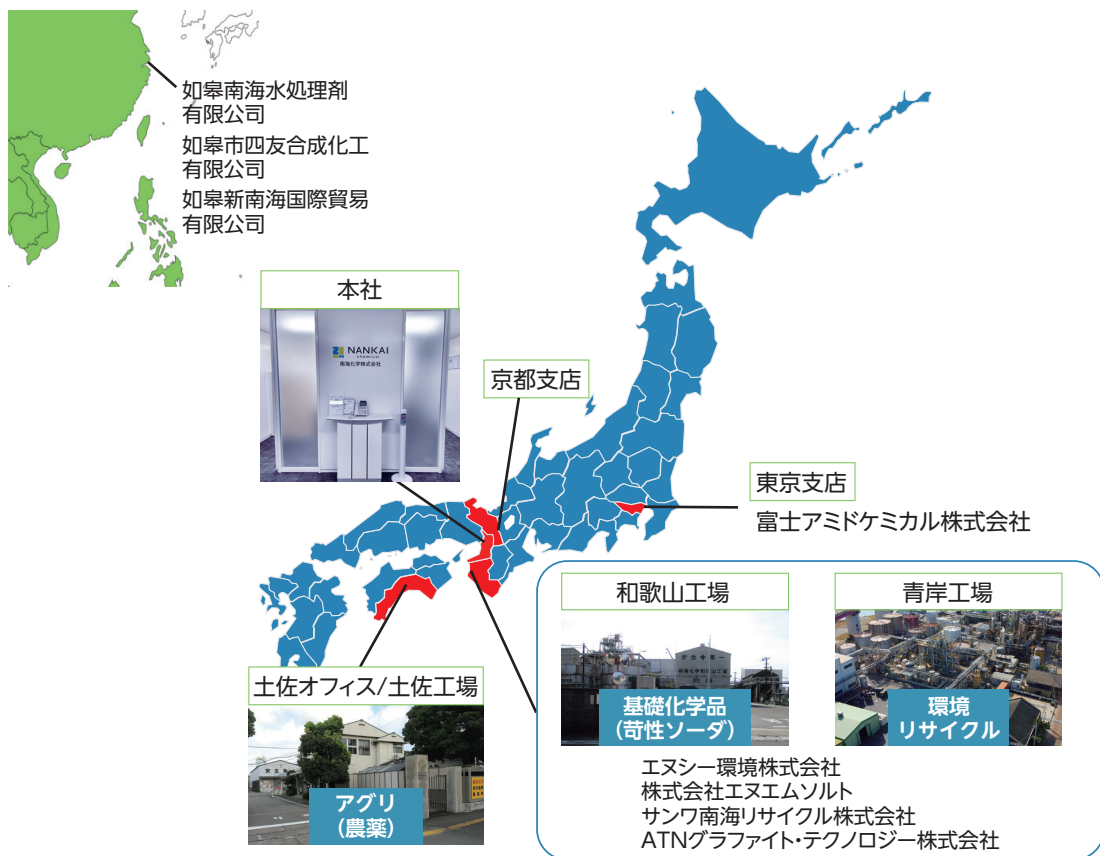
如皋南海水処理剤有限公司
如皋市四友合成化工有限公司
如皋新南海国際貿易有限公司

本社

NANKAI
chemical
南海化学株式会社

京都支店

東京支店
富士アミドケミカル株式会社

和歌山工場
基礎化学品
（苛性ソーダ）

青岸工場
環境
リサイクル

土佐オフィス/土佐工場
アグリ
（農薬）

エヌシー環境株式会社
株式会社エヌエムソルト
サンワ南海リサイクル株式会社
ATNグラファイト・テクノロジー株式会社